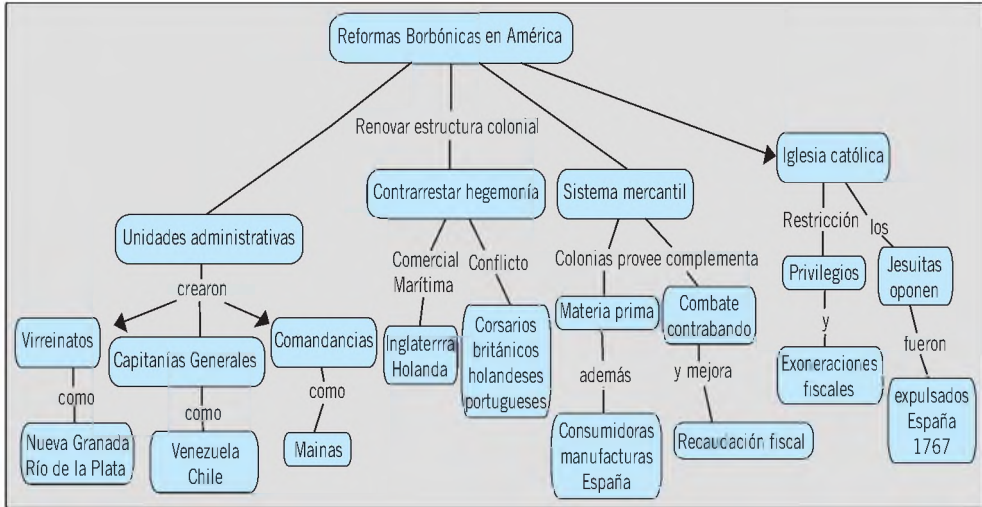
Reformas Borbónicas en América

Renovar estructura colonial

Unidades administrativas

crearon

Virreinatos

como

Nueva Granada Río de la Plata

Capitanias Generales

como

Venezuela Chile

Comandancias

como

Mainas

Contrarrestar hegemonía

Comercial Marítima

Inglaterrra Holanda

Conflicto

Corsarios británicos holandeses portugueses

Sistema mercantil

Colonias provee

Materia prima

además

Consumidoras manufacturas España

complementa

Combate contrabando

y mejora

Recaudación fiscal

Iglesia católica

Restricción

Privilegios

y

Exoneraciones fiscales

los

Jesuitas oponen

fueron

expulsados España 1767